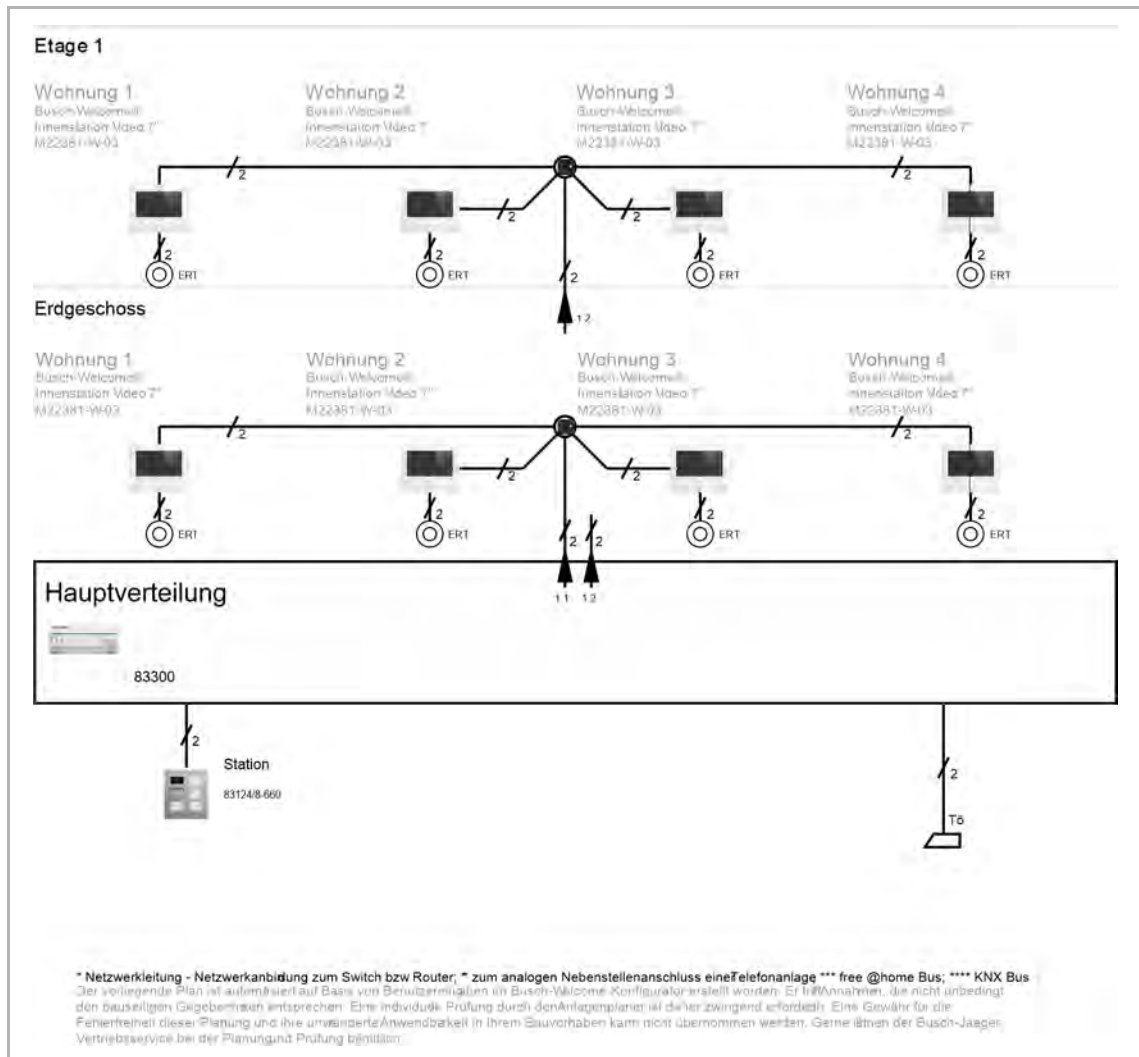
Etage 1

Wohnung 1
Busch-Welcome®
Innenstation Video 7"
M22381-W-03

Wohnung 2
Busch-Welcome®
Innenstation Video 7"
M22381-W-03

Wohnung 3
Busch-Welcome®
Innenstation Video 7"
M22381-W-03

Wohnung 4
Busch-Welcome®
Innenstation Video 7"
M22381-W-03

2 2 2 2 2 2 2 2

ERT ERT ERT ERT

2
1.2

Erdgeschoss

Wohnung 1
Busch-Welcome®
Innenstation Video 7"
M22381-W-03

Wohnung 2
Busch-Welcome®
Innenstation Video 7"
M22381-W-03

Wohnung 3
Busch-Welcome®
Innenstation Video 7"
M22381-W-03

Wohnung 4
Busch-Welcome®
Innenstation Video 7"
M22381-W-03

2 2 2 2 2 2 2 2

ERT ERT ERT ERT

2 2

Hauptverteilung

1.1 1.2

83300

2

Station
83124/8-660

2

Tö

* Netzwerkleitung - Netzwerkanbindung zum Switch bzw Router; * zum analogen Nebenstellenanschluss einer Telefonanlage *** free @home Bus; **** KNX Bus
Der vorliegende Plan ist automatisiert auf Basis von Benutzerangaben im Busch-Welcome-Konfigurator erstellt worden. Er trifft Annahmen, die nicht unbedingt den bauseitigen Gegebenheiten entsprechen. Eine individuelle Prüfung durch den Anlagenplaner ist daher zwingend erforderlich. Eine Gewähr für die Fehlerfreiheit dieser Planung und ihre unveränderte Anwendbarkeit in Ihrem Bauvorhaben kann nicht übernommen werden. Gerne steht der Busch-Jaeger Vertriebsservice bei der Planung und Prüfung beratend.